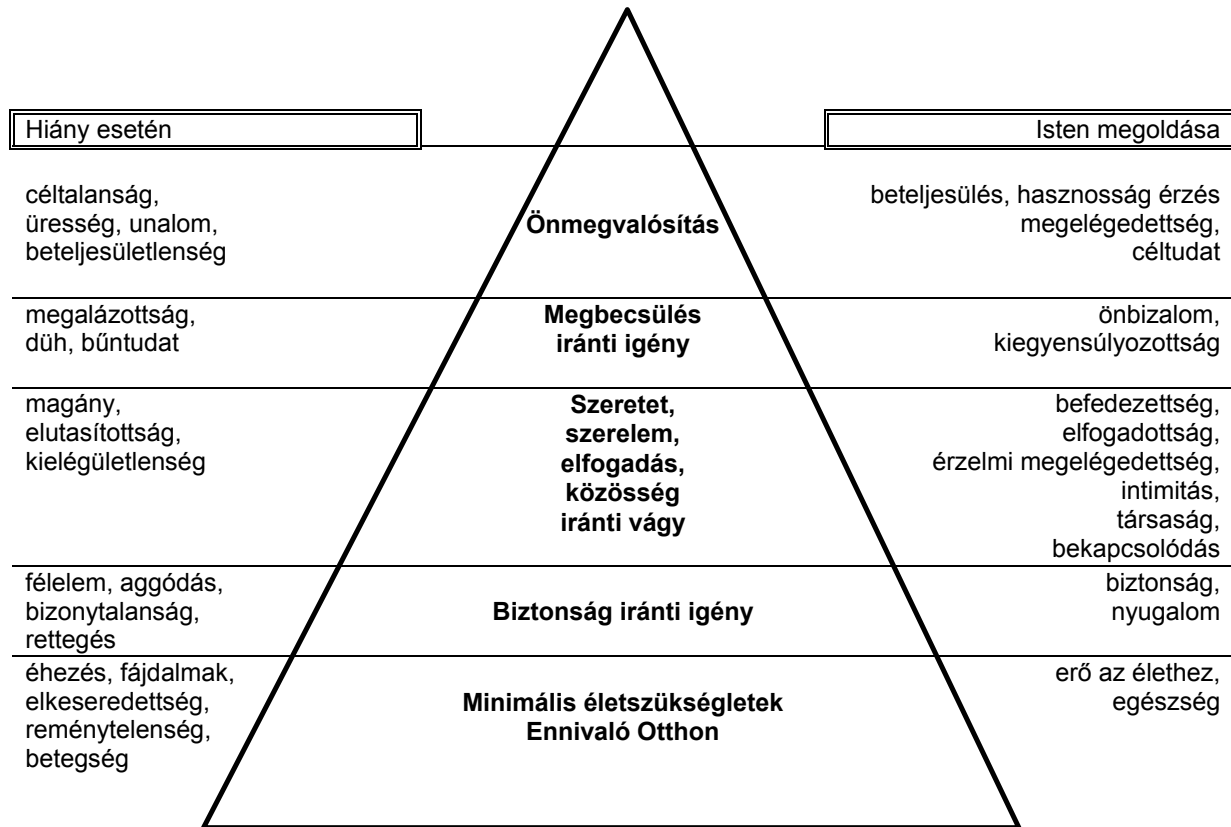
Hiány esetén

Isten megoldása

céltalanság, üresség, unalom, beteljesületlenség

Önmegvalósítás

beteljesülés, hasznosság érzés megelégedettség, céltudat

megalázottság, düh, bűntudat

Megbecsülés iránti igény

önbizalom, kiegyensúlyozottság

magány, elutasítottság, kielégületlenség

Szeretet, szerelem, elfogadás, közösség iránti vágy

befedezettség, elfogadottság, érzelmi megelégedettség, intimitás, társaság, bekapcsolódás

félelem, aggódás, bizonytalanság, rettegés

Biztonság iránti igény

biztonság, nyugalom

éhezés, fájdalmak, elkeseredettség, reménytelenség, betegség

Minimális életszükségletek Ennivaló Otthon

erő az élethez, egészség